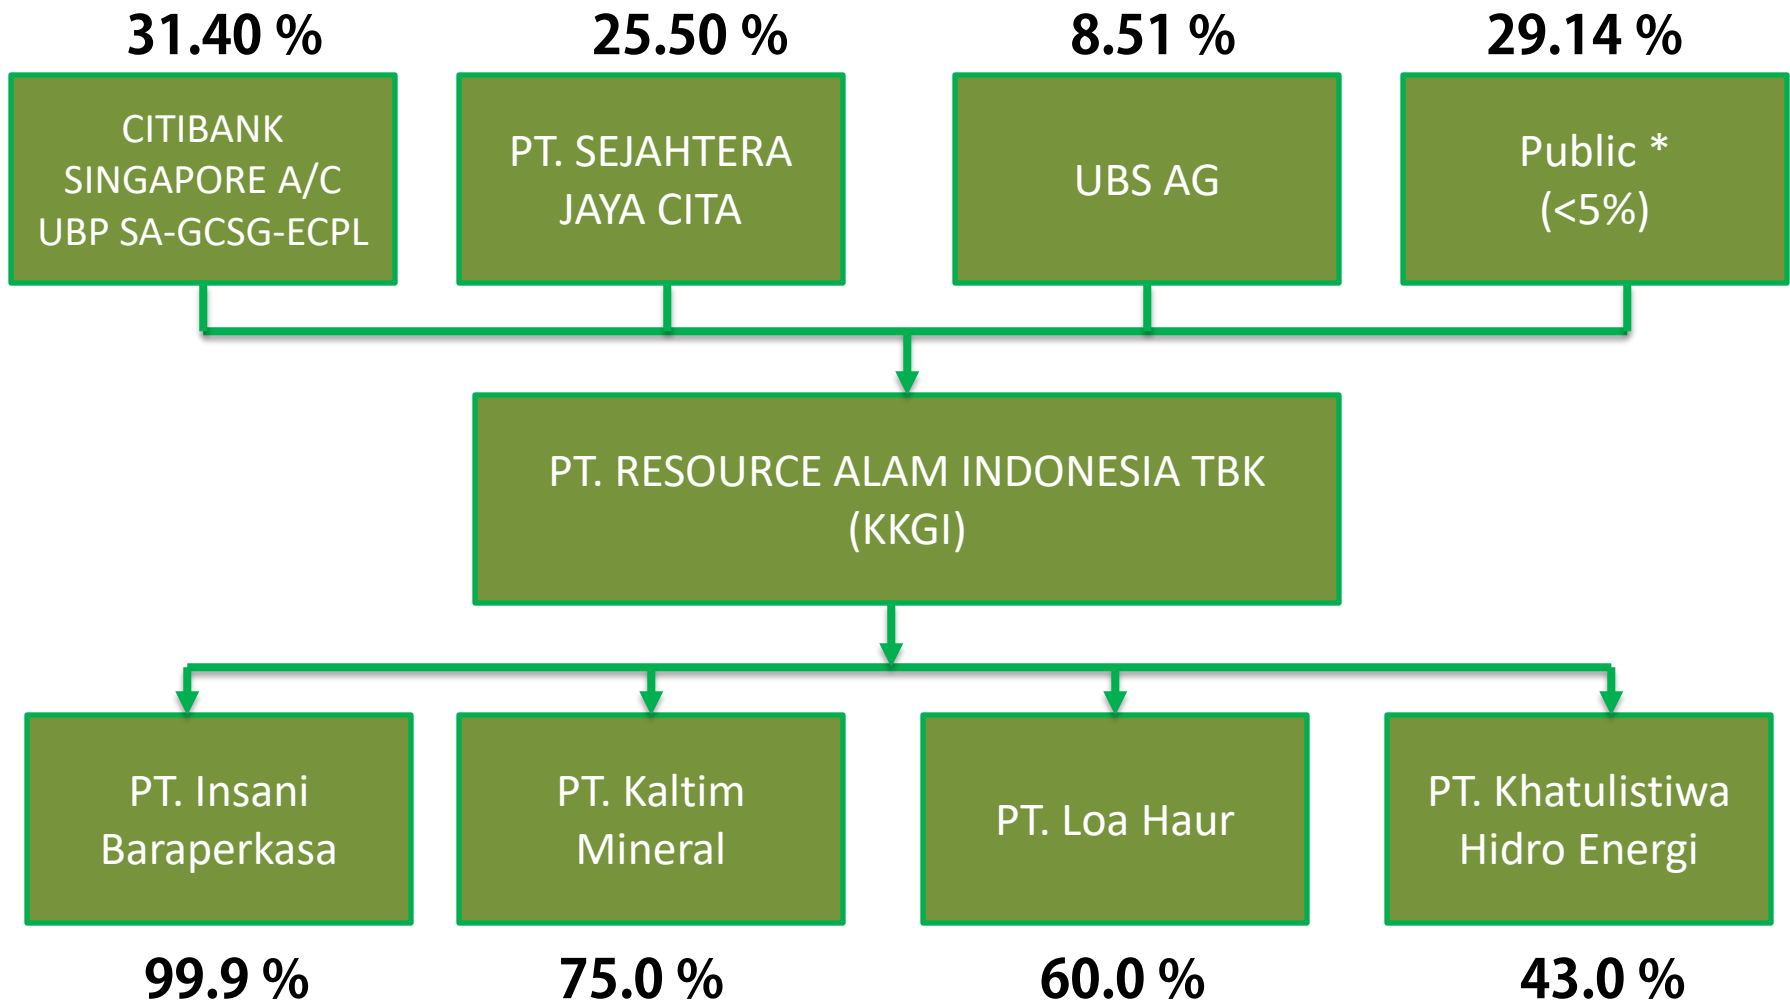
31.40 %

CITIBANK SINGAPORE A/C UBP SA-GCSG-ECPL

25.50 %

PT. SEJAHTERA JAYA CITA

8.51 %

UBS AG

29.14 %

Public * (<5%)

PT. RESOURCE ALAM INDONESIA TBK (KKGI)

PT. Insani Baraperkasa

99.9 %

PT. Kaltim Mineral

75.0 %

PT. Loa Haur

60.0 %

PT. Khatulistiwa Hidro Energi

43.0 %